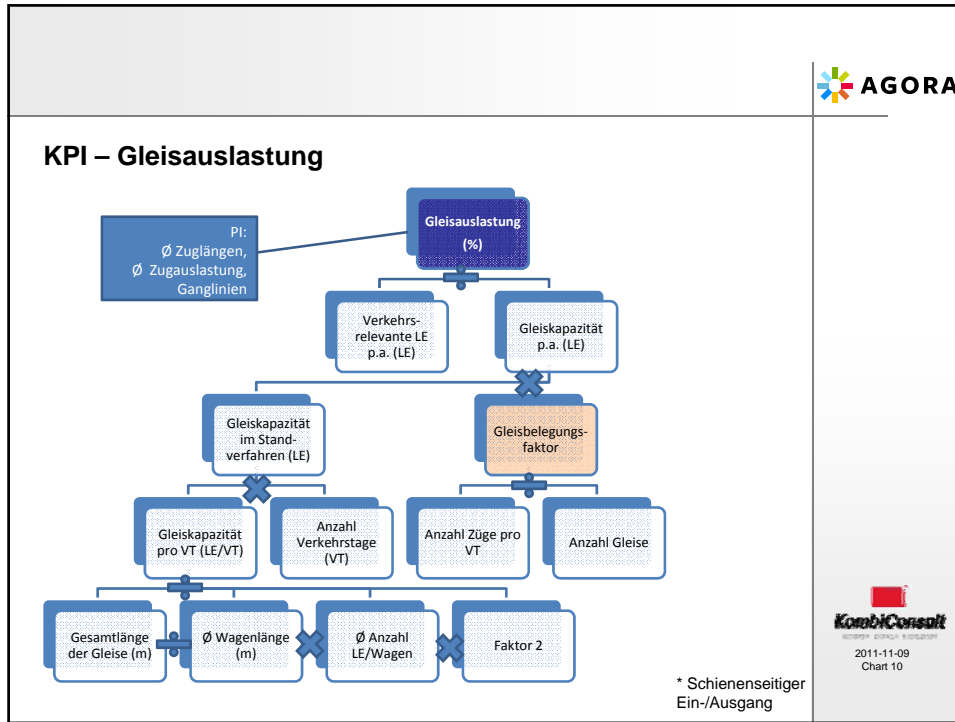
AGORA

KPI – Gleisauslastung

PI:
Ø Zuglängen,
Ø Zugauslastung,
Ganglinien

Gleisauslastung
(%)

Verkehrsrelevante LE p.a. (LE)

Gleiskapazität p.a. (LE)

Gleiskapazität im Standverfahren (LE)

Gleisbelegungsfaktor

Gleiskapazität pro VT (LE/VT)

Anzahl Verkehrstage (VT)

Anzahl Züge pro VT

Anzahl Gleise

Gesamtlänge der Gleise (m)

Ø Wagenlänge (m)

Ø Anzahl LE/Wagen

Faktor 2

* Schienenseitiger Ein-/Ausgang

KombiConsult

2011-11-09
Chart 10